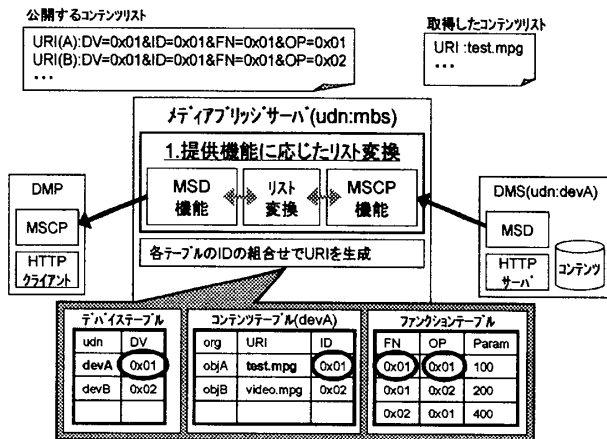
公開するコンテンツリスト

URI(A):DV=0x01&ID=0x01&FN=0x01&OP=0x01
URI(B):DV=0x01&ID=0x01&FN=0x01&OP=0x02
…

取得したコンテンツリスト

URI :test.mpg
…

メディアブリッジサーバ(udn:mbs)

1.提供機能に応じたリスト変換

MSD機能

リスト変換

MSCP機能

各テーブルのIDの組合せでURIを生成

DMP

MSCP

HTTPクライアント

DMS(udn:devA)

MSD

HTTPサーバ

コンテンツ

デバイステーブル

| udn | DV |
|---|---|
| devA | 0x01 |
| devB | 0x02 |
| | |

コンテンツテーブル(devA)

| org | URI | ID |
|---|---|---|
| objA | test.mpg | 0x01 |
| objB | video.mpg | 0x02 |
| | | |

ファンクションテーブル

| FN | OP | Param |
|---|---|---|
| 0x01 | 0x01 | 100 |
| 0x01 | 0x02 | 200 |
| 0x02 | 0x01 | 400 |